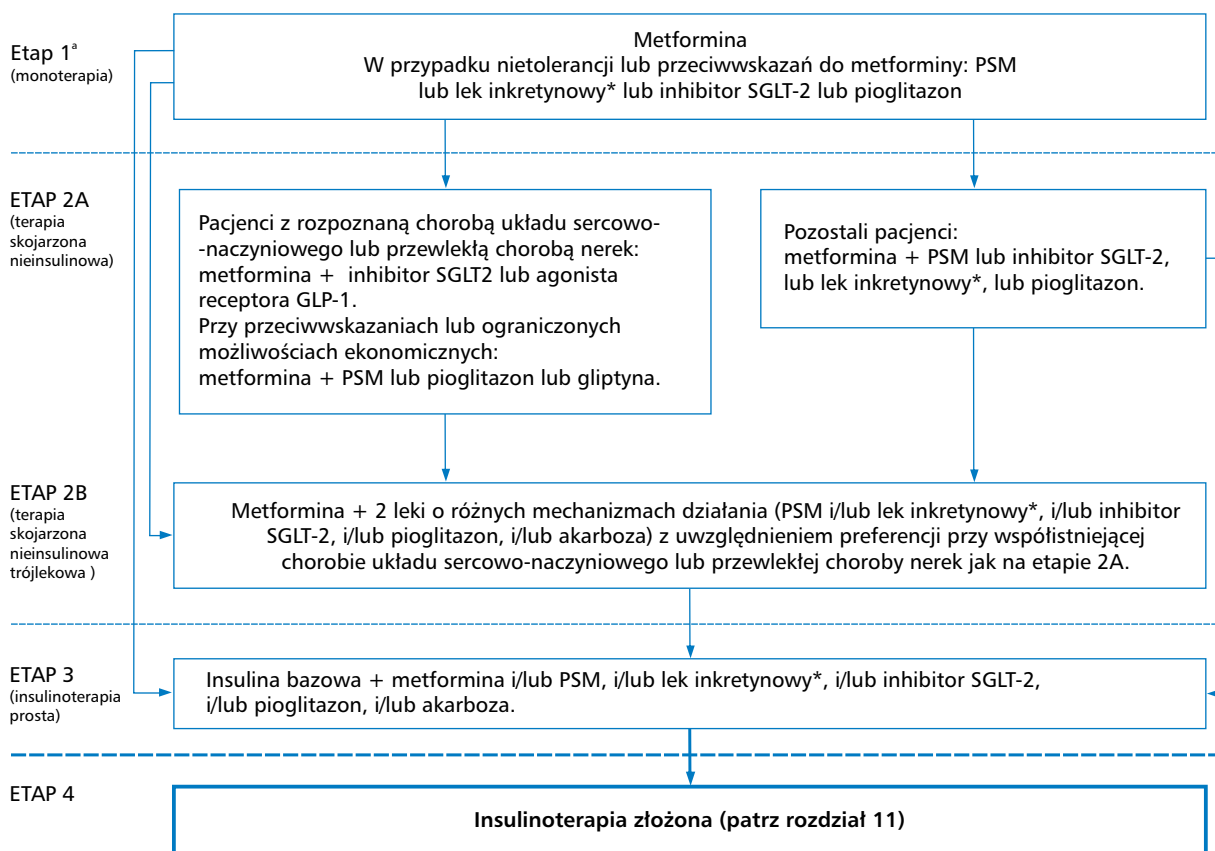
Etap 1$^{a}$
(monoterapia)

Metformina
W przypadku nietolerancji lub przeciwwskazań do metforminy: PSM lub lek inkretynowy* lub inhibitor SGLT-2 lub pioglitazon

ETAP 2A
(terapia skojarzona nieinsulinowa)

Pacjenci z rozpoznaną chorobą układu sercowo-naczyniowego lub przewlekłą chorobą nerek: metformina + inhibitor SGLT2 lub agonista receptora GLP-1.
Przy przeciwwskazaniach lub ograniczonych możliwościach ekonomicznych:
metformina + PSM lub pioglitazon lub gliptyna.

Pozostali pacjenci:
metformina + PSM lub inhibitor SGLT-2, lub lek inkretynowy*, lub pioglitazon.

ETAP 2B
(terapia skojarzona nieinsulinowa trójlekowa )

Metformina + 2 leki o różnych mechanizmach działania (PSM i/lub lek inkretynowy*, i/lub inhibitor SGLT-2, i/lub pioglitazon, i/lub akarboza) z uwzględnieniem preferencji przy współistniejącej chorobie układu sercowo-naczyniowego lub przewlekłej choroby nerek jak na etapie 2A.

ETAP 3
(insulinoterapia prosta)

Insulina bazowa + metformina i/lub PSM, i/lub lek inkretynowy*, i/lub inhibitor SGLT-2, i/lub pioglitazon, i/lub akarboza.

ETAP 4

Insulinoterapia złożona (patrz rozdział 11)